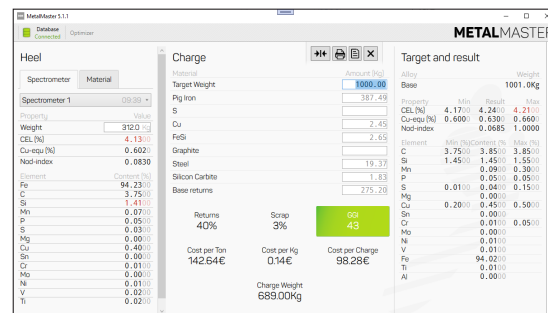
MetalMaster 5.1.1

Database Connected Optimizer

METALMASTER

Heel

Spectrometer Material

Spectrometer 1 09:39

| Property | Value |
|---|---|
| Weight | 312.0 |
| CEL (%) | 4.130 |
| Cu-equ (%) | 0.602 |
| Nod-index | 0.0830 |

| Element | Content (%) |
|---|---|
| Fe | 94.230 |
| C | 3.750 |
| Si | 1.410 |
| Mn | 0.070 |
| P | 0.050 |
| S | 0.030 |
| Mg | 0.020 |
| Cu | 0.400 |
| Sn | 0.000 |
| Cr | 0.010 |
| Mo | 0.000 |
| Ni | 0.010 |
| V | 0.020 |
| Ti | 0.020 |

Charge

| Material | Amount (kg) |
|---|---|
| Target Weight | 1000.00 |
| Pig Iron | 387.49 |
| S | |
| Cu | 2.45 |
| FeSi | 2.65 |
| Graphite | |
| Steel | 19.37 |
| Silicon Carbite | 1.83 |
| Base returns | 275.20 |

Returns 40%
Scrap 3%
GGI 43

Cost per Ton 142.64€
Cost per Kg 0.14€
Cost per Charge 98.28€

Charge Weight 689.00Kg

Target and result

| Alloy | Weight |
|---|---|
| Base | 1001.0Kg |

| Property | Min | Result | Max |
|---|---|---|---|
| CEL (%) | 4.170 | 4.240 | 4.210 |
| Cu-equ (%) | 0.600 | 0.630 | 0.660 |
| Nod-index | | 0.0685 | 1.0000 |

| Element | Min (%) | Content (%) | Max (%) |
|---|---|---|---|
| C | 3.750 | 3.850 | 3.850 |
| Si | 1.450 | 1.450 | 1.550 |
| Mn | | 0.090 | 0.300 |
| P | | 0.050 | 0.050 |
| S | 0.010 | 0.040 | 0.150 |
| Mg | | 0.000 | |
| Cu | 0.200 | 0.450 | 0.500 |
| Sn | | 0.000 | |
| Cr | | 0.010 | 0.050 |
| Mo | | 0.000 | |
| Ni | | 0.010 | |
| V | | 0.010 | |
| Fe | | 94.020 | |
| Ti | | 0.010 | |
| Al | | 0.000 | |